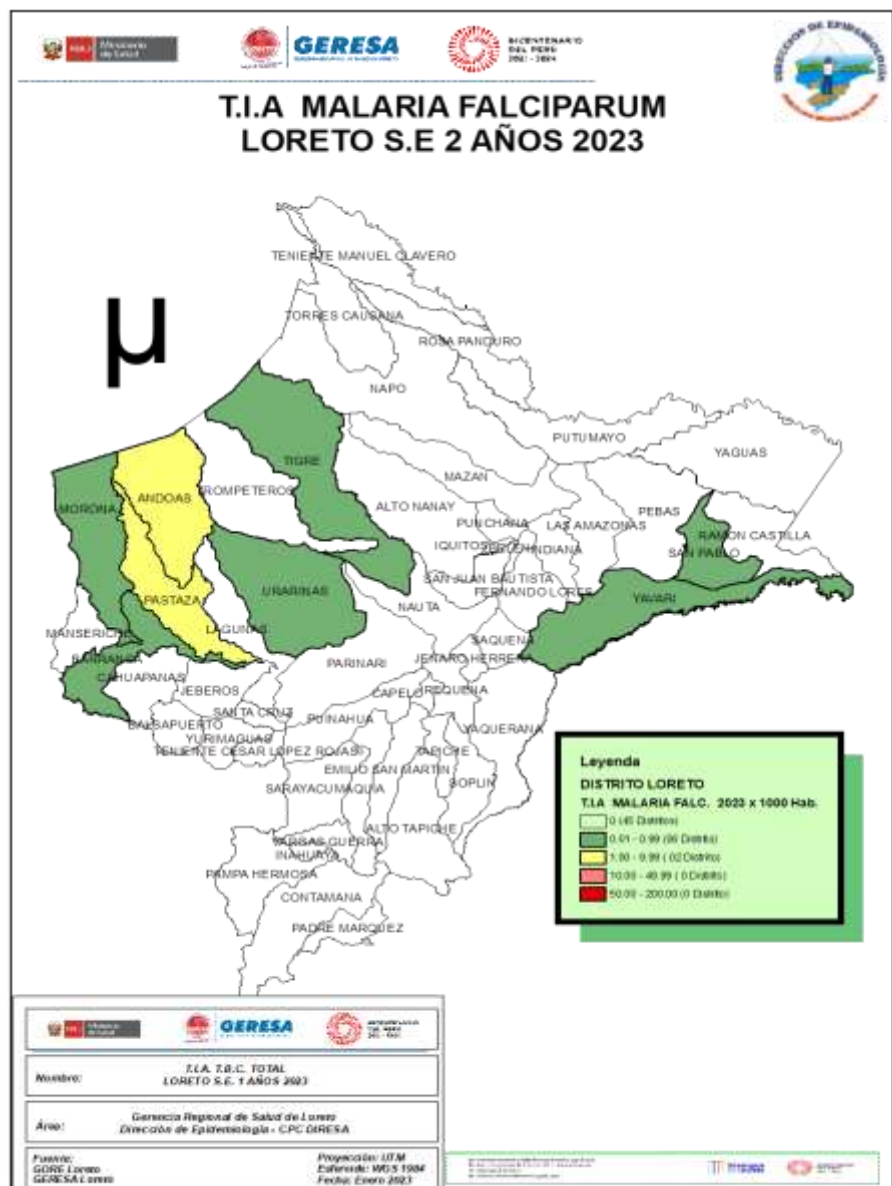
PERÚ Ministerio de Salud

GERESA

BICENTENARIO DEL PERÚ 2021 - 2024

DIRECCIÓN DE EPIDEMIOLOGÍA

T.I.A MALARIA FALCIPARUM
LORETO S.E 2 AÑOS 2023

μ

TENIENTE MANUEL CLAVERO
TORRES CAUSANA
ROSA PANDURO
NAPO
PUTUMAYO
YAGUAS
TIGRE
MAZAN
ANDOAS
TROMPETEROS
ALTO NANAY
PEBAS
MORONA
PUNCHANA
LAS AMAZONAS
RAMON CASTILLA
IQUITOS
BELEN
INDIANA
SAN PABLO
URARINAS
SAN JUAN BAUTISTA
FERNANDO LORES
YAVARI
PASTAZA
NAUTA
SAQUENA
MANSERICHE
LAGUNAS
PARINARI
JENARO HERRERA
BARRANCA
CAHUAPANAS
JEBEROS
CAPELO
REQUENA
SANTA CRUZ
BALSAPUERTO
PUINAHUA
YAQUERANA
YURIMAGUAS
TENIENTE CESAR LOPEZ ROJAS
TAPICHE
EMILIO SAN MARTIN
SOPLIN
SARAYACU
MAQUIA
ALTO TAPICHE
VARGAS GUERRA
INAHUAYA
PAMPA HERMOSA
CONTAMANA
PADRE MARQUEZ

Leyenda
DISTRITO LORETO
T.I.A MALARIA FALC. 2023 x 1000 Hab.
0 (45 Distritos)
0.01 - 0.99 (06 Distrito)
1.00 - 9.99 ( 02 Distrito)
10.00 - 49.99 ( 0 Distrito)
50.00 - 200.00 (0 Distrito)

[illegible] GERESA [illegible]

Nombre: T.I.A. T.B.C. TOTAL LORETO S.E. 1 AÑOS 2023

Área: Gerencia Regional de Salud de Loreto Dirección de Epidemiología - CPC DIRESA

Fuente: GORE Loreto GERESA Loreto

Proyección: UTM
Esferoide: WGS 1984
Fecha: Enero 2023

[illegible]